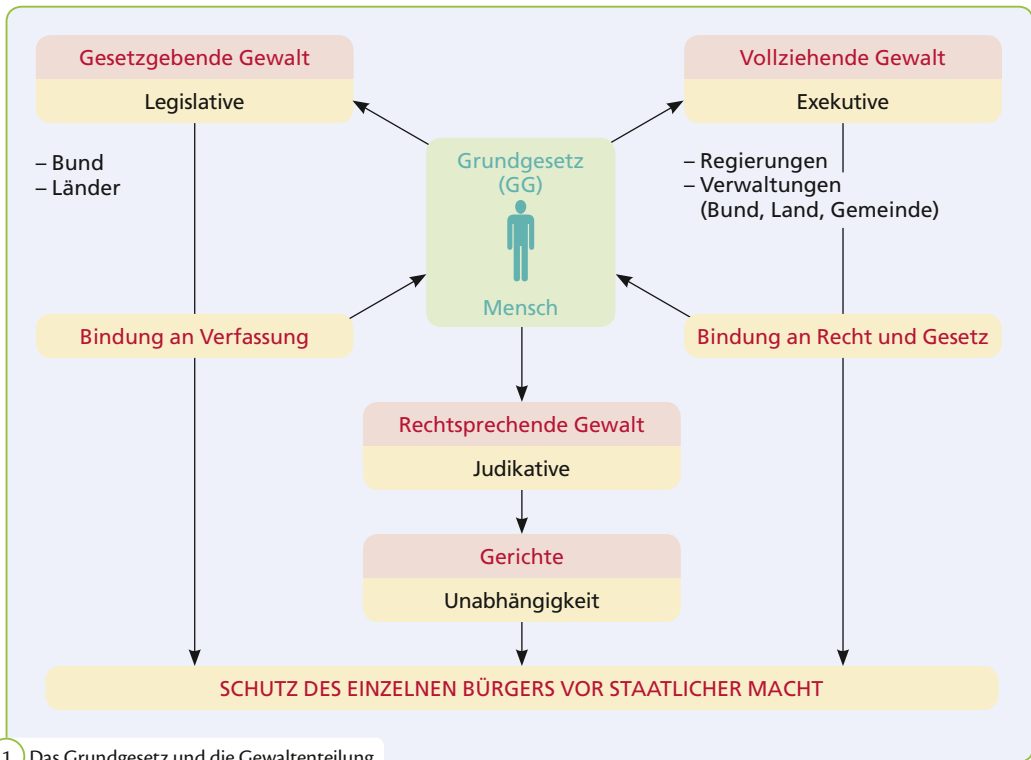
Gesetzgebende Gewalt
Legislative

– Bund
– Länder

Vollziehende Gewalt
Exekutive

– Regierungen
– Verwaltungen
(Bund, Land, Gemeinde)

Grundgesetz
(GG)
Mensch

Bindung an Verfassung

Bindung an Recht und Gesetz

Rechtsprechende Gewalt
Judikative

Gerichte
Unabhängigkeit

SCHUTZ DES EINZELNEN BÜRGERS VOR STAATLICHER MACHT

1 Das Grundgesetz und die Gewaltenteilung